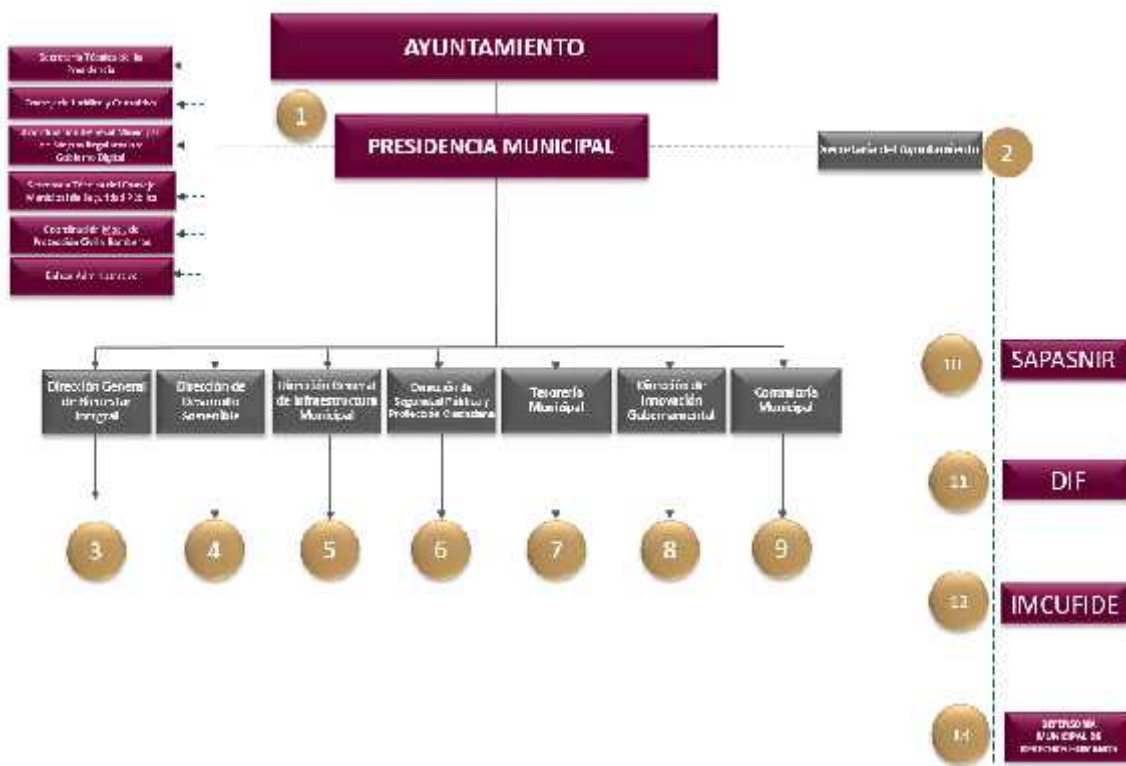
AYUNTAMIENTO

1

PRESIDENCIA MUNICIPAL

Secretaría Técnica de la Presidencia

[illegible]

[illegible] Gobierno Digital

Secretaría Técnica del Consejo Municipal de Seguridad Pública

Coordinación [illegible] de Protección Civil y Bomberos

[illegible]

Secretaría del Ayuntamiento

2

Dirección General de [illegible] Integral

Dirección de Desarrollo Sostenible

Dirección General de Infraestructura Municipal

Dirección de Seguridad Pública y Protección Ciudadana

Tesorería Municipal

Dirección de Innovación Gubernamental

Contraloría Municipal

3

4

5

6

7

8

9

10

SAPASNIR

11

DIF

12

IMCUFIDE

14

DEFENSORÍA MUNICIPAL DE DERECHOS HUMANOS